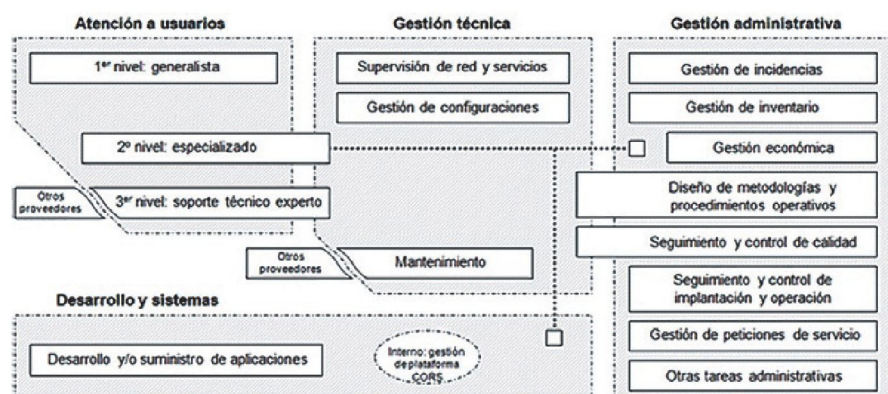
Atención a usuarios

1$^{er}$ nivel: generalista

2º nivel: especializado

Otros proveedores

3$^{er}$ nivel: soporte técnico experto

Gestión técnica

Supervisión de red y servicios

Gestión de configuraciones

Otros proveedores

Mantenimiento

Gestión administrativa

Gestión de incidencias

Gestión de inventario

Gestión económica

Diseño de metodologías y procedimientos operativos

Seguimiento y control de calidad

Seguimiento y control de implantación y operación

Gestión de peticiones de servicio

Otras tareas administrativas

Desarrollo y sistemas

Desarrollo y/o suministro de aplicaciones

Interno: gestión de plataforma CORS